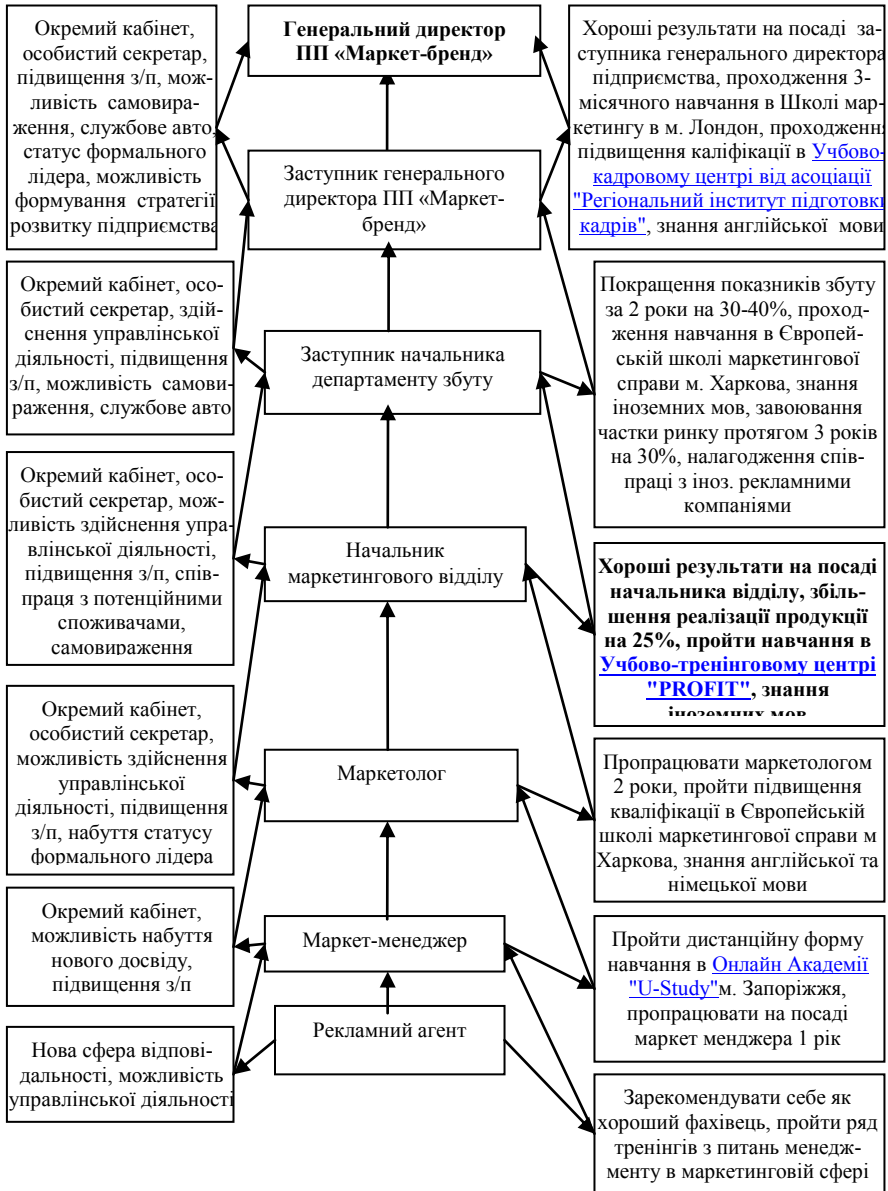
Окремий кабінет, особистий секретар, підвищення з/п, можливість самовираження, службове авто, статус формального лідера, можливість формування стратегії розвитку підприємства

Генеральний директор ПП «Маркет-бренд»

Хороші результати на посаді заступника генерального директора підприємства, проходження 3-місячного навчання в Школі маркетингу в м. Лондон, проходження підвищення каліфікації в Учбово-кадровому центрі від асоціації "Регіональний інститут підготовки кадрів", знання англійської мови

Заступник генерального директора ПП «Маркет-бренд»

Окремий кабінет, особистий секретар, здійснення управлінської діяльності, підвищення з/п, можливість самовираження, службове авто

Заступник начальника департаменту збуту

Покращення показників збуту за 2 роки на 30-40%, проходження навчання в Європейській школі маркетингової справи м. Харкова, знання іноземних мов, завоювання частки ринку протягом 3 років на 30%, налагодження співпраці з іноз. рекламними компаніями

Окремий кабінет, особистий секретар, можливість здійснення управлінської діяльності, підвищення з/п, співпраця з потенційними споживачами, самовираження

Начальник маркетингового відділу

**Хороші результати на посаді начальника відділу, збільшення реалізації продукції на 25%, пройти навчання в Учбово-тренінговому центрі "PROFIT", знання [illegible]**

Окремий кабінет, особистий секретар, можливість здійснення управлінської діяльності, підвищення з/п, набуття статусу формального лідера

Маркетолог

Пропрацювати маркетологом 2 роки, пройти підвищення кваліфікації в Європейській школі маркетингової справи м Харкова, знання англійської та німецької мови

Окремий кабінет, можливість набуття нового досвіду, підвищення з/п

Маркет-менеджер

Пройти дистанційну форму навчання в Онлайн Академії "U-Study"м. Запоріжжя, пропрацювати на посаді маркет менджера 1 рік

Нова сфера відповідальності, можливість управлінської діяльності

Рекламний агент

Зарекомендувати себе як хороший фахівець, пройти ряд тренінгів з питань менеджменту в маркетинговій сфері